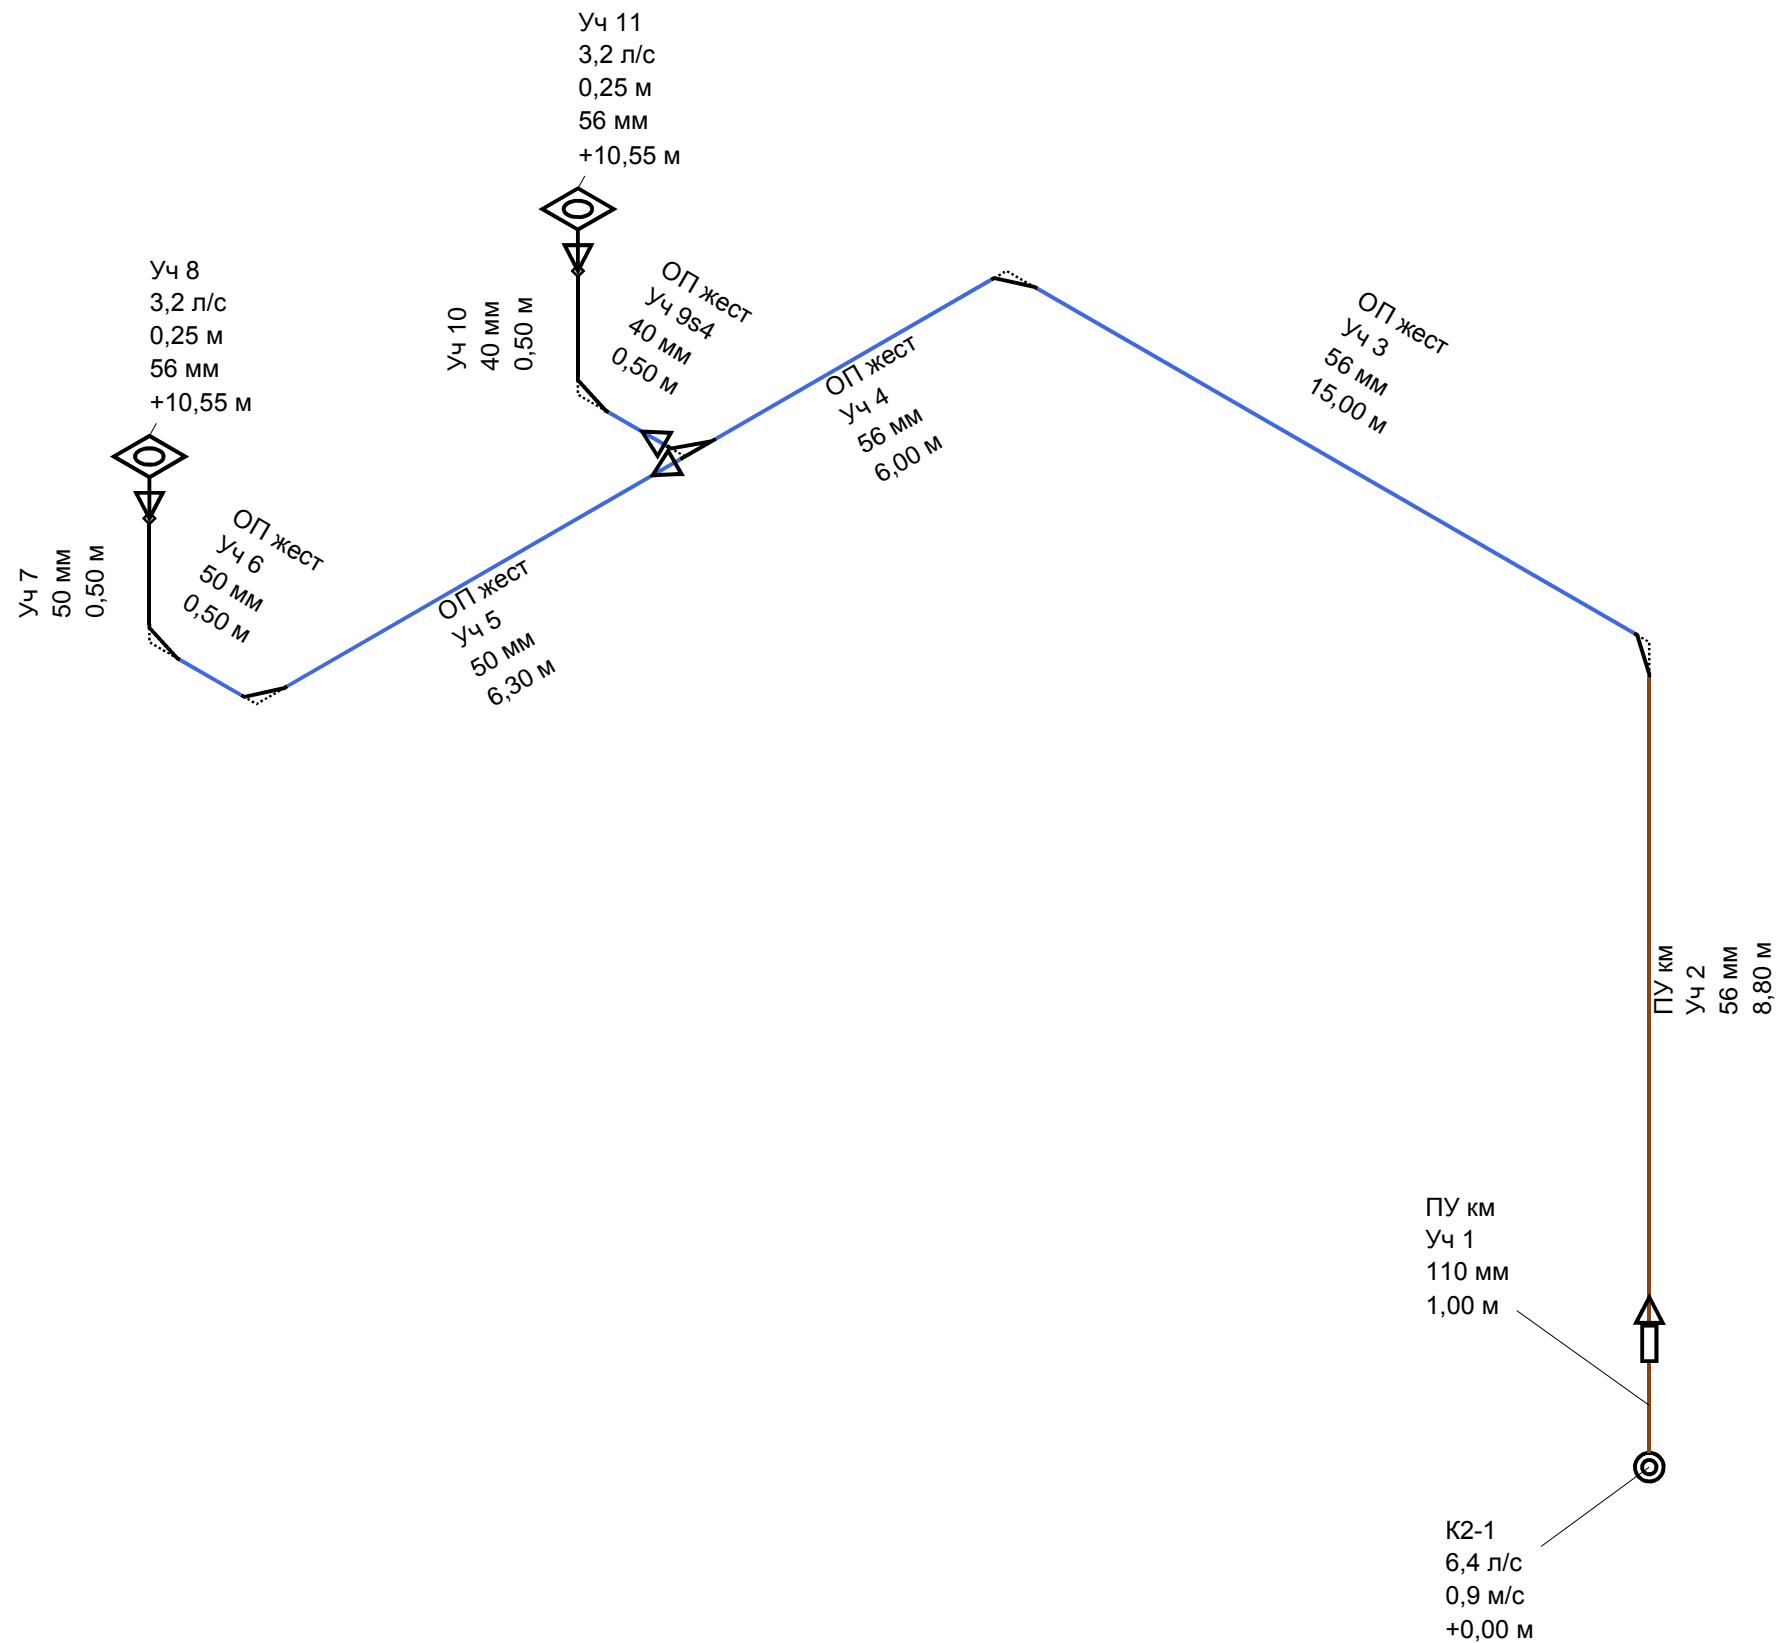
Уч 11
3,2 л/с
0,25 м
56 мм
+10,55 м

Уч 8
3,2 л/с
0,25 м
56 мм
+10,55 м

Уч 10
40 мм
0,50 м

ОП жест
Уч 9s4
40 мм
0,50 м

ОП жест
Уч 4
56 мм
6,00 м

ОП жест
Уч 3
56 мм
15,00 м

Уч 7
50 мм
0,50 м

ОП жест
Уч 6
50 мм
0,50 м

ОП жест
Уч 5
50 мм
6,30 м

ПУ км
Уч 2
56 мм
8,80 м

ПУ км
Уч 1
110 мм
1,00 м

К2-1
6,4 л/с
0,9 м/с
+0,00 м